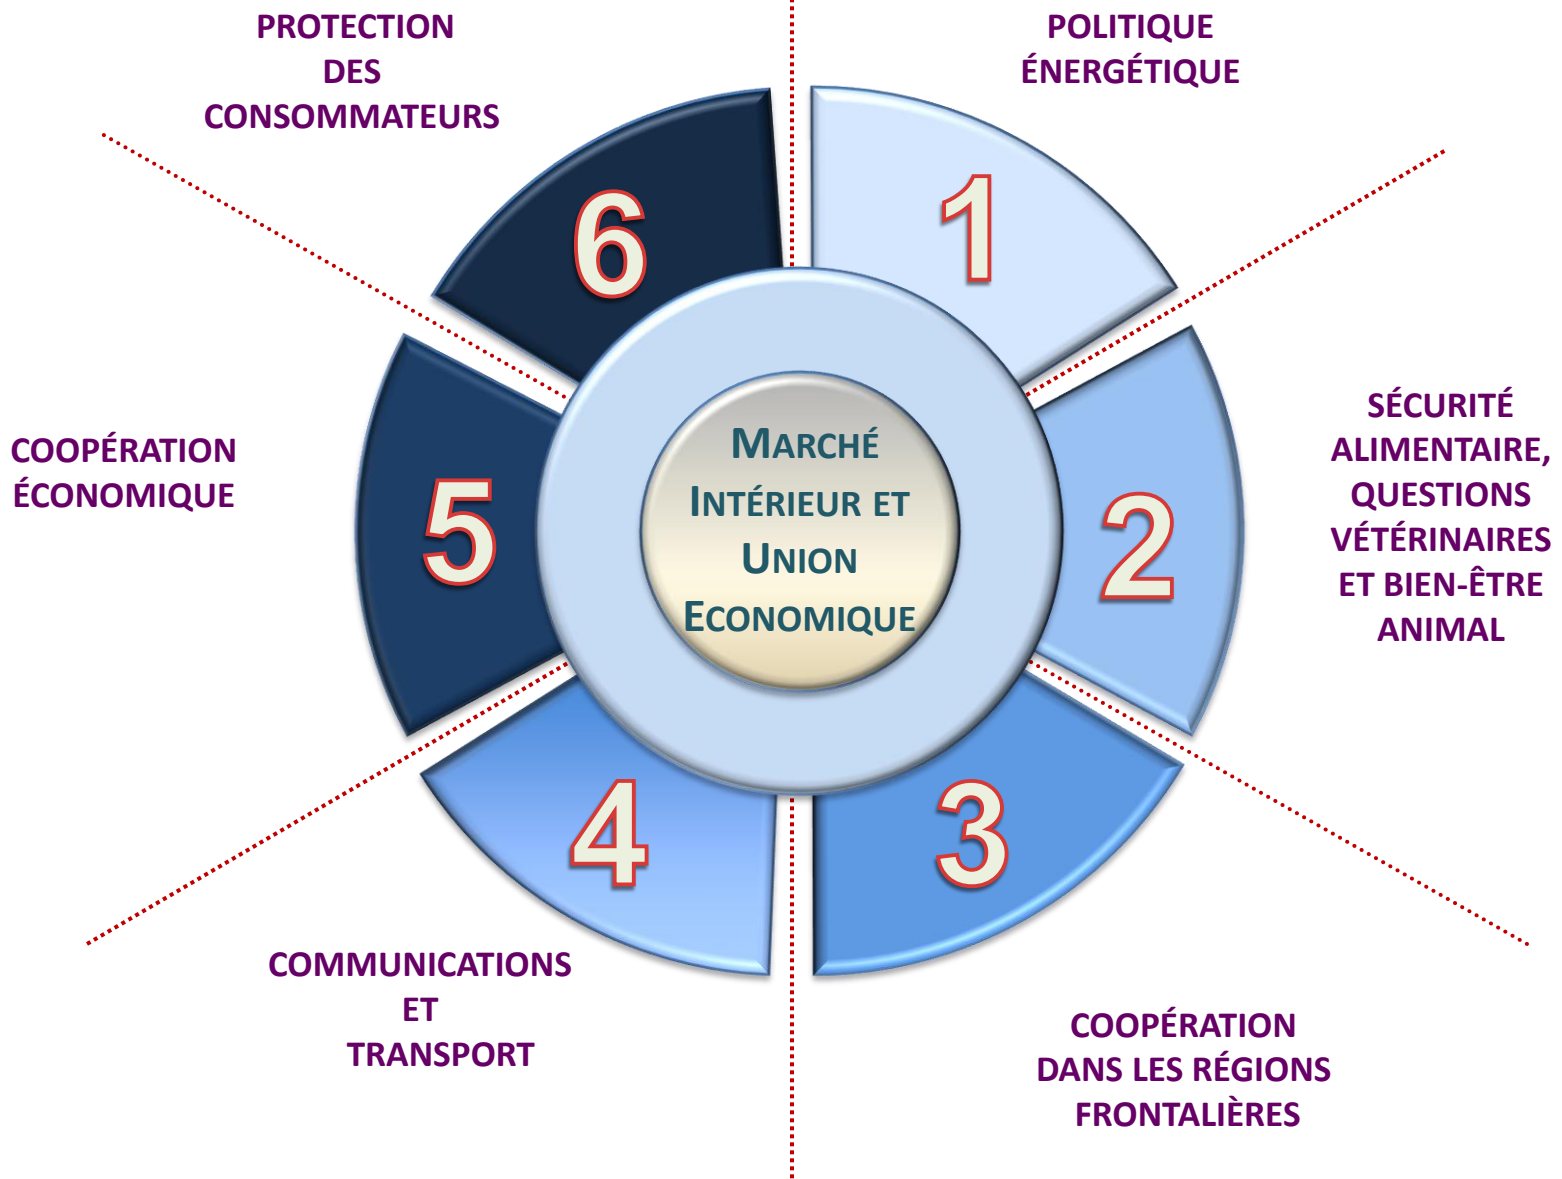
PROTECTION DES CONSOMMATEURS

POLITIQUE ÉNERGÉTIQUE

6

1

COOPÉRATION ÉCONOMIQUE

MARCHÉ INTÉRIEUR ET UNION ECONOMIQUE

SÉCURITÉ ALIMENTAIRE, QUESTIONS VÉTÉRINAIRES ET BIEN-ÊTRE ANIMAL

5

2

4

3

COMMUNICATIONS ET TRANSPORT

COOPÉRATION DANS LES RÉGIONS FRONTALIÈRES